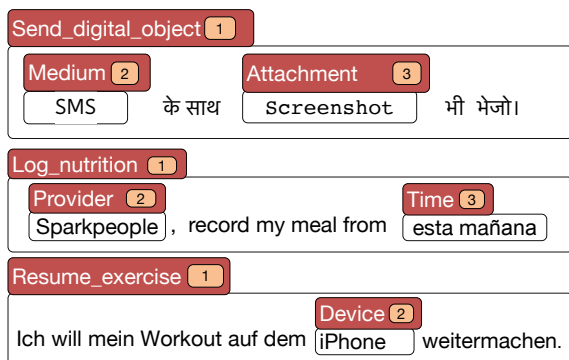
Send_digital_object 1

Medium 2
SMS के साथ
Attachment 3
Screenshot भी भेजो।

Log_nutrition 1

Provider 2
Sparkpeople , record my meal from
Time 3
esta mañana

Resume_exercise 1

Device 2
Ich will mein Workout auf dem iPhone weitermachen.